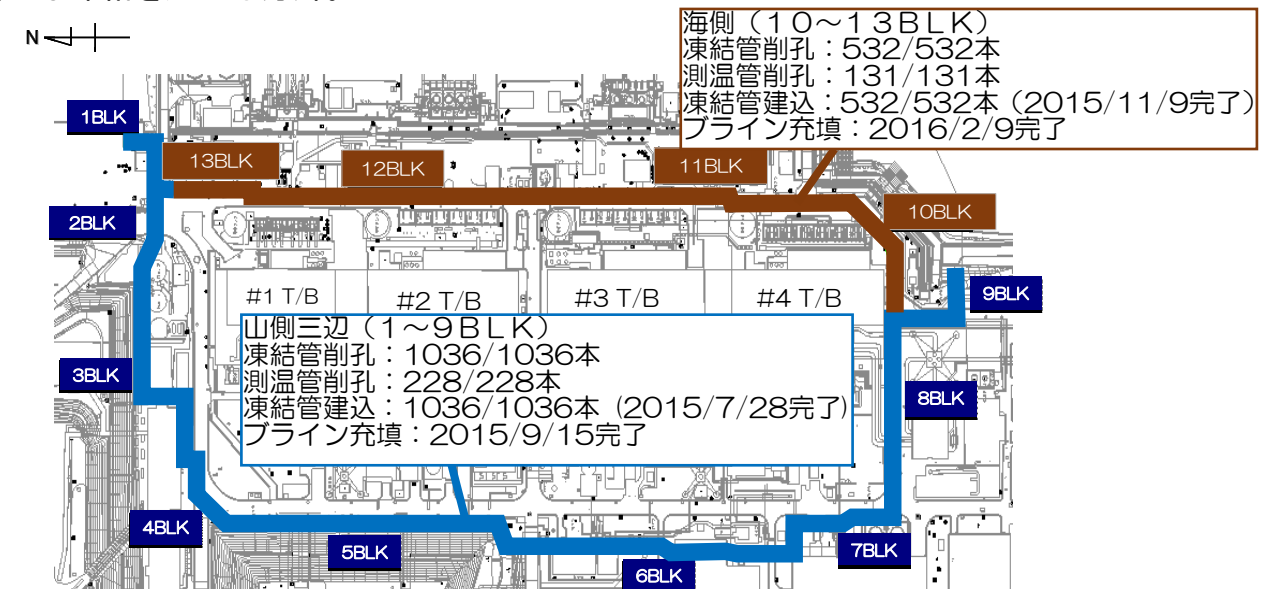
N

海側（１０～１３ＢＬＫ）
凍結管削孔：532/532本
測温管削孔：131/131本
凍結管建込：532/532本（2015/11/9完了）
ブライン充填：2016/2/9完了

1BLK

13BLK

12BLK

11BLK

10BLK

2BLK

#1 T/B

#2 T/B

#3 T/B

#4 T/B

9BLK

山側三辺（１～９ＢＬＫ）
凍結管削孔：1036/1036本
測温管削孔：228/228本
凍結管建込：1036/1036本（2015/7/28完了）
ブライン充填：2015/9/15完了

3BLK

8BLK

4BLK

5BLK

6BLK

7BLK